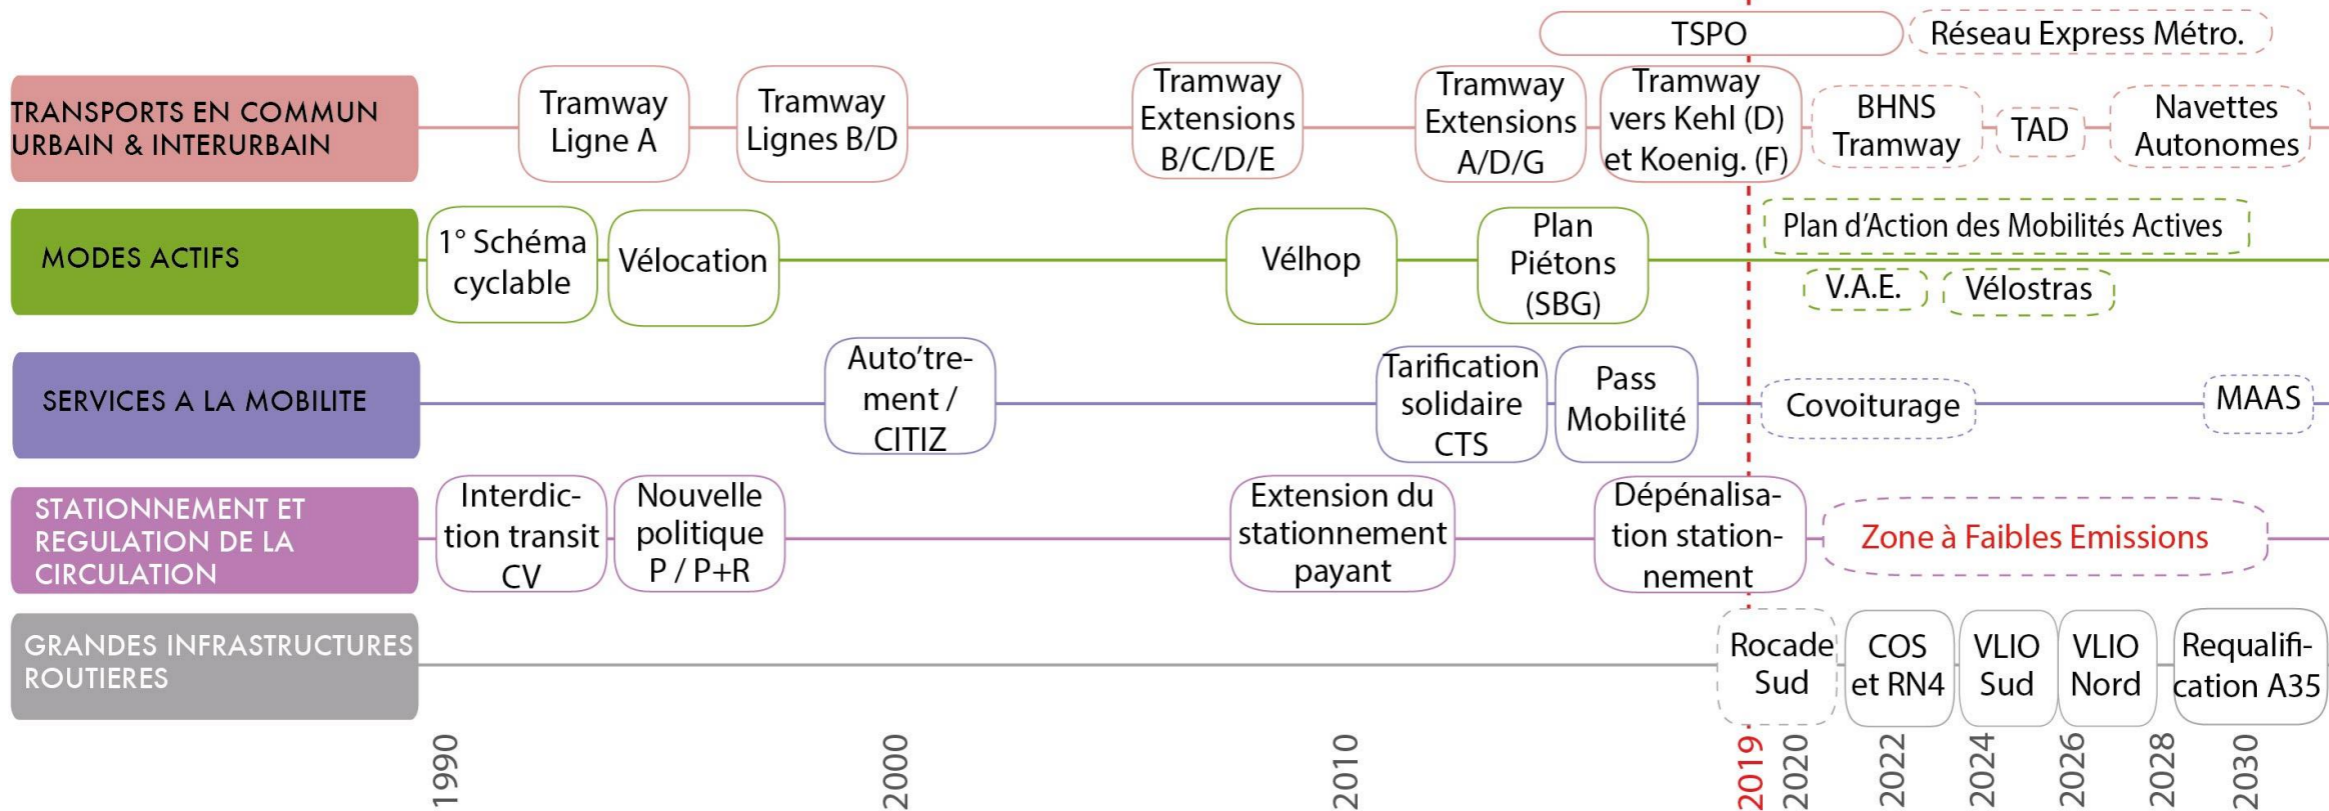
TSPO

Réseau Express Métro.

TRANSPORTS EN COMMUN URBAIN & INTERURBAIN

Tramway Ligne A

Tramway Lignes B/D

Tramway Extensions B/C/D/E

Tramway Extensions A/D/G

Tramway vers Kehl (D) et Koenig. (F)

BHNS Tramway

TAD

Navettes Autonomes

MODES ACTIFS

1° Schéma cyclable

Vélocation

Vélhop

Plan Piétons (SBG)

Plan d'Action des Mobilités Actives

V.A.E.

Vélostras

SERVICES A LA MOBILITE

Auto'trement / CITIZ

Tarification solidaire CTS

Pass Mobilité

Covoiturage

MAAS

STATIONNEMENT ET REGULATION DE LA CIRCULATION

Interdiction transit CV

Nouvelle politique P / P+R

Extension du stationnement payant

Dépénalisation stationnement

Zone à Faibles Emissions

GRANDES INFRASTRUCTURES ROUTIERES

Rocade Sud

COS et RN4

VLIO Sud

VLIO Nord

Requalification A35

1990 2000 2010 2019 2020 2022 2024 2026 2028 2030